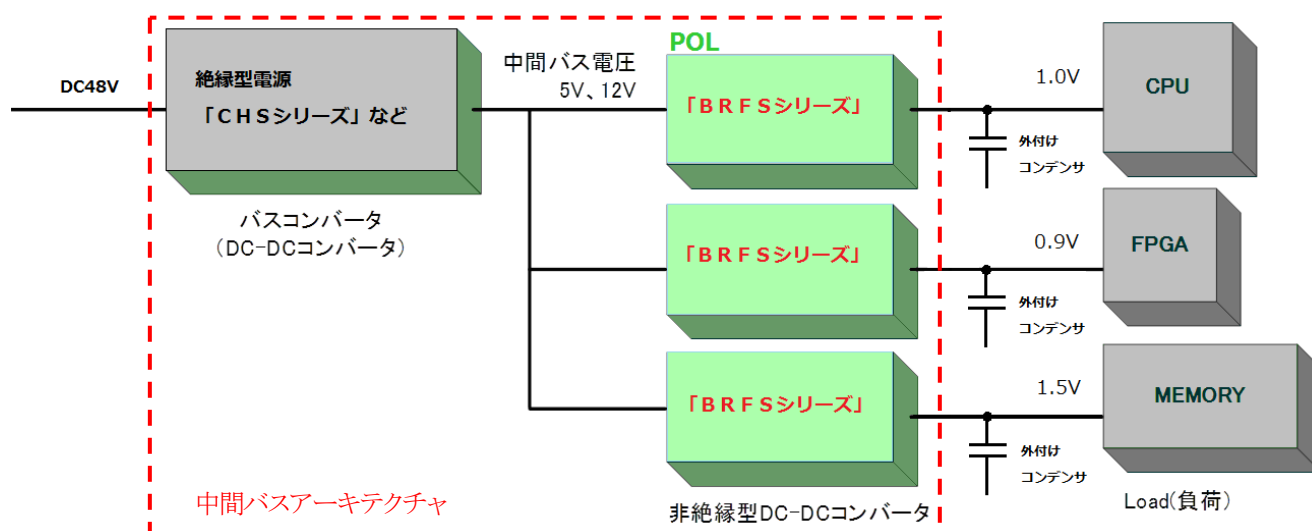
DC48V

絶縁型電源

「ＣＨＳシリーズ」など

バスコンバータ
（DC-DCコンバータ）

中間バス電圧
5V、12V

POL

「ＢＲＦＳシリーズ」

「ＢＲＦＳシリーズ」

「ＢＲＦＳシリーズ」

非絶縁型DC-DCコンバータ

中間バスアーキテクチャ

1.0V

外付け
コンデンサ

CPU

0.9V

外付け
コンデンサ

FPGA

1.5V

外付け
コンデンサ

MEMORY

Load(負荷)